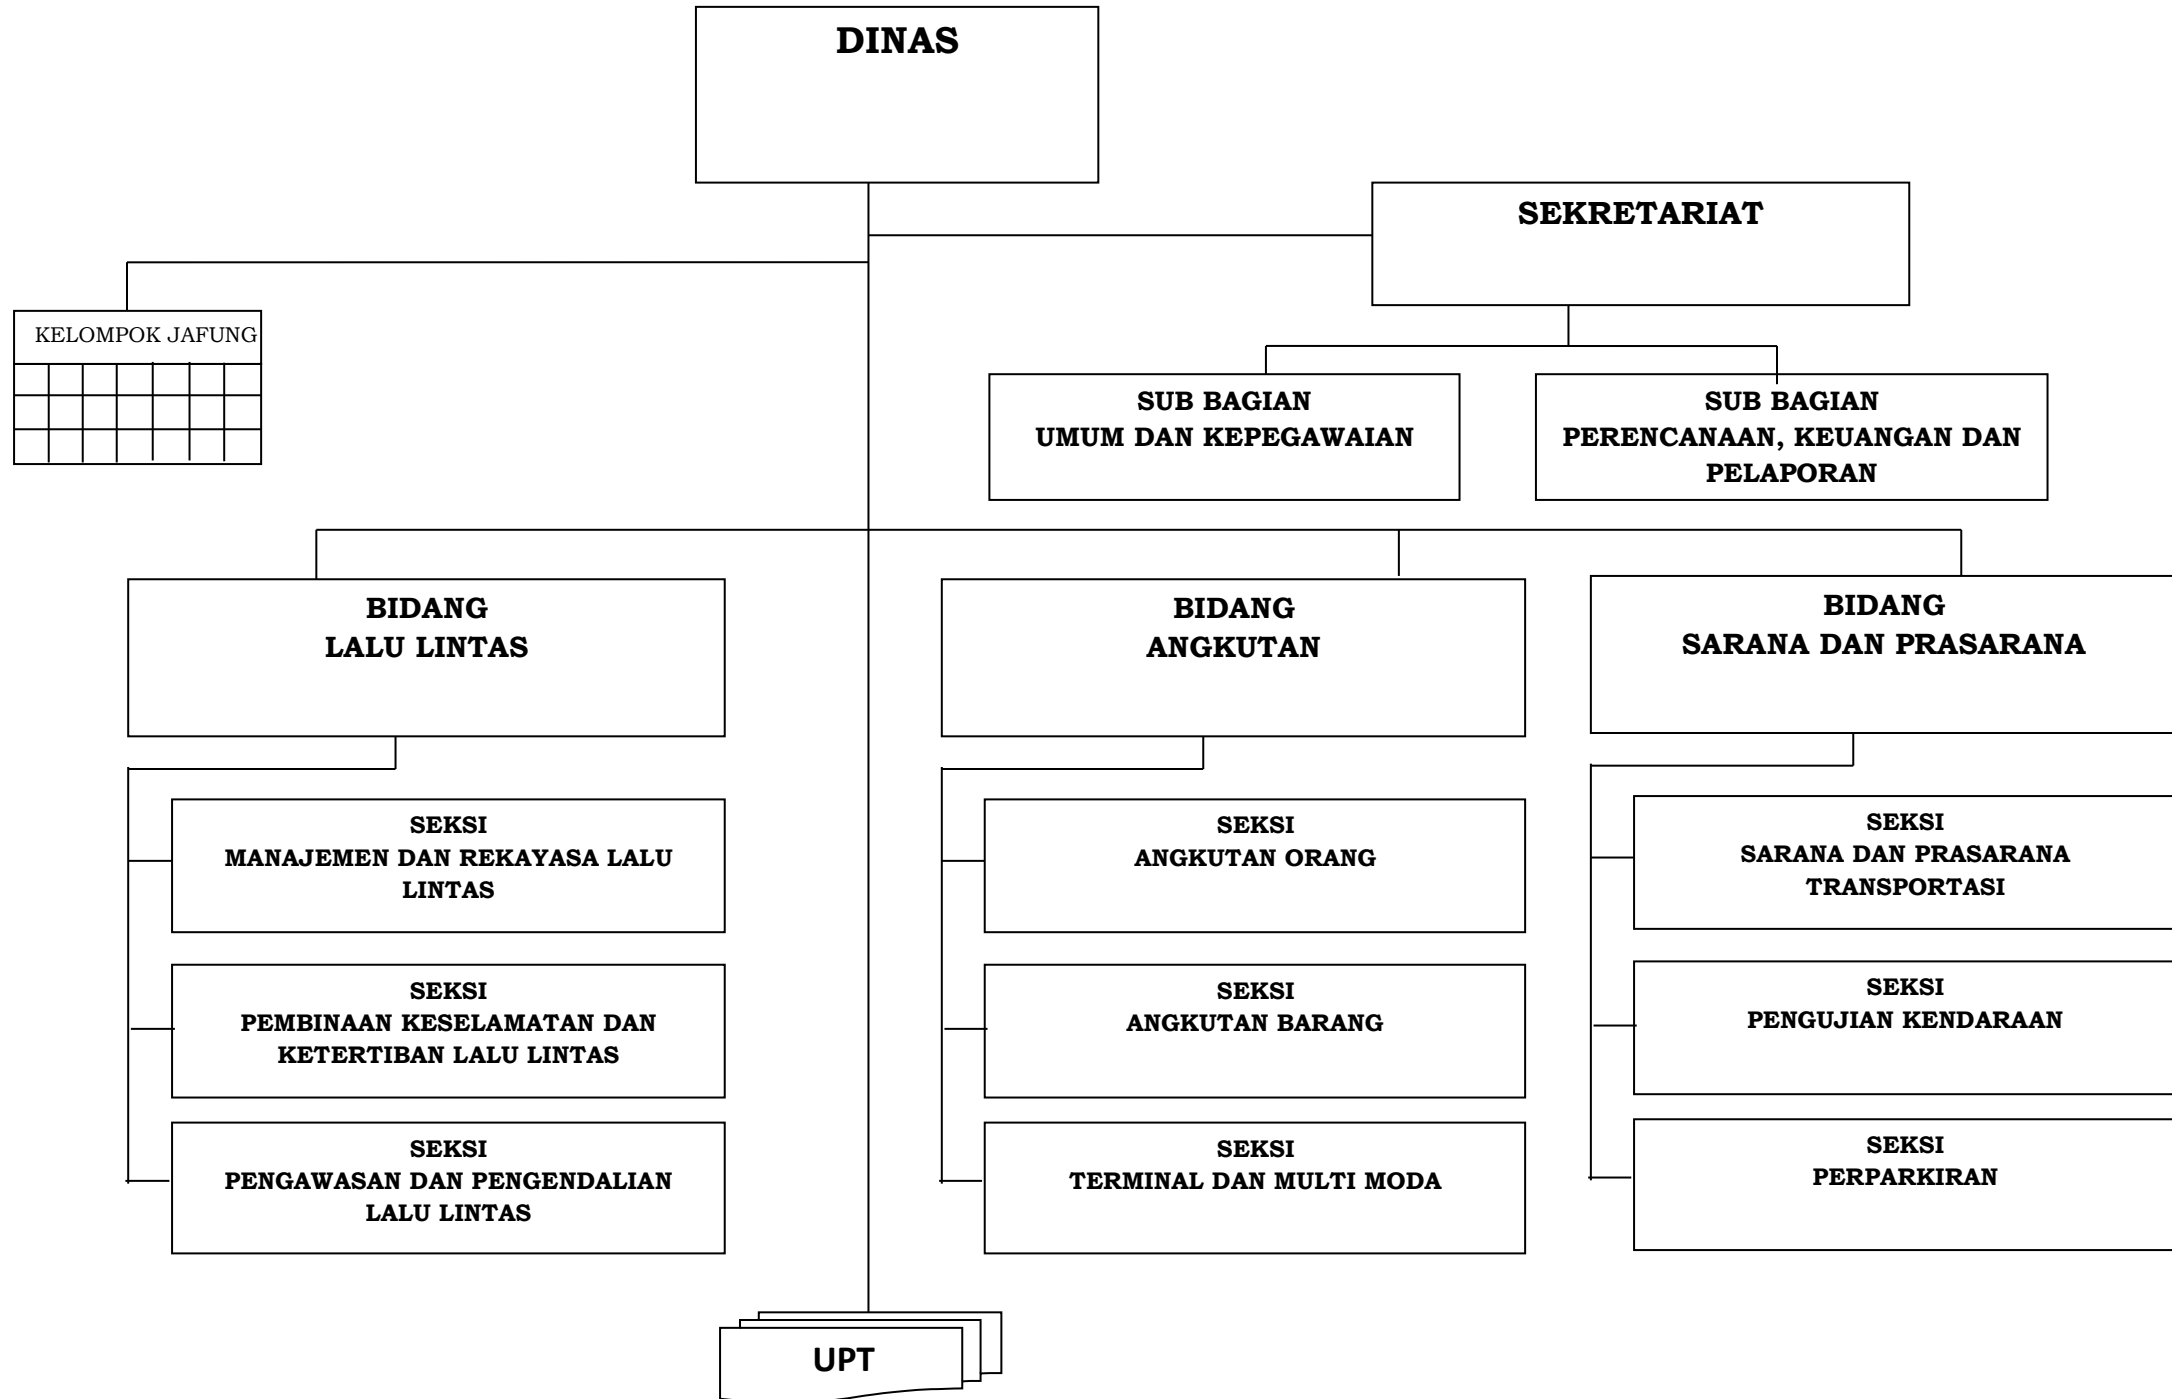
DINAS

SEKRETARIAT

KELOMPOK JAFUNG

SUB BAGIAN
UMUM DAN KEPEGAWAIAN

SUB BAGIAN
PERENCANAAN, KEUANGAN DAN PELAPORAN

BIDANG
LALU LINTAS

BIDANG
ANGKUTAN

BIDANG
SARANA DAN PRASARANA

SEKSI
MANAJEMEN DAN REKAYASA LALU LINTAS

SEKSI
PEMBINAAN KESELAMATAN DAN KETERTIBAN LALU LINTAS

SEKSI
PENGAWASAN DAN PENGENDALIAN LALU LINTAS

SEKSI
ANGKUTAN ORANG

SEKSI
ANGKUTAN BARANG

SEKSI
TERMINAL DAN MULTI MODA

SEKSI
SARANA DAN PRASARANA TRANSPORTASI

SEKSI
PENGUJIAN KENDARAAN

SEKSI
PERPARKIRAN

UPT